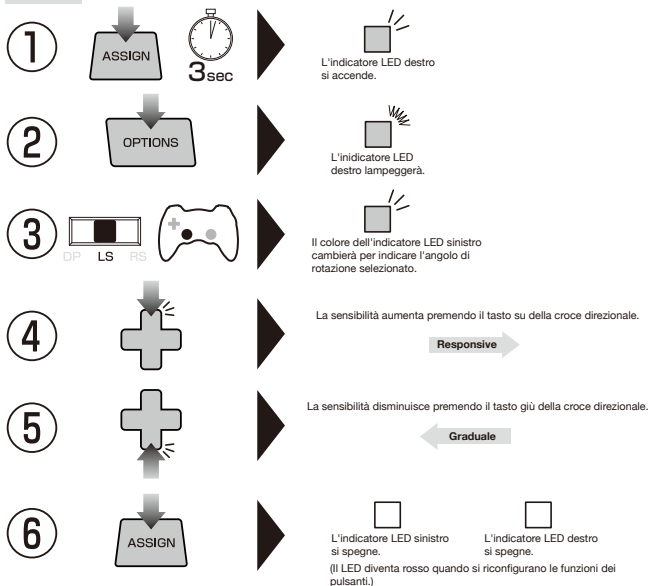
1

ASSIGN

3sec

L'indicatore LED destro si accende.

2

OPTIONS

L'indicatore LED destro lampeggerà.

3

DP LS RS

Il colore dell'indicatore LED sinistro cambierà per indicare l'angolo di rotazione selezionato.

4

La sensibilità aumenta premendo il tasto su della croce direzionale.

Responsive

5

La sensibilità disminuisce premendo il tasto giù della croce direzionale.

Graduale

6

ASSIGN

L'indicatore LED sinistro si spegne.

L'indicatore LED destro si spegne.

(Il LED diventa rosso quando si riconfigurano le funzioni dei pulsanti.)